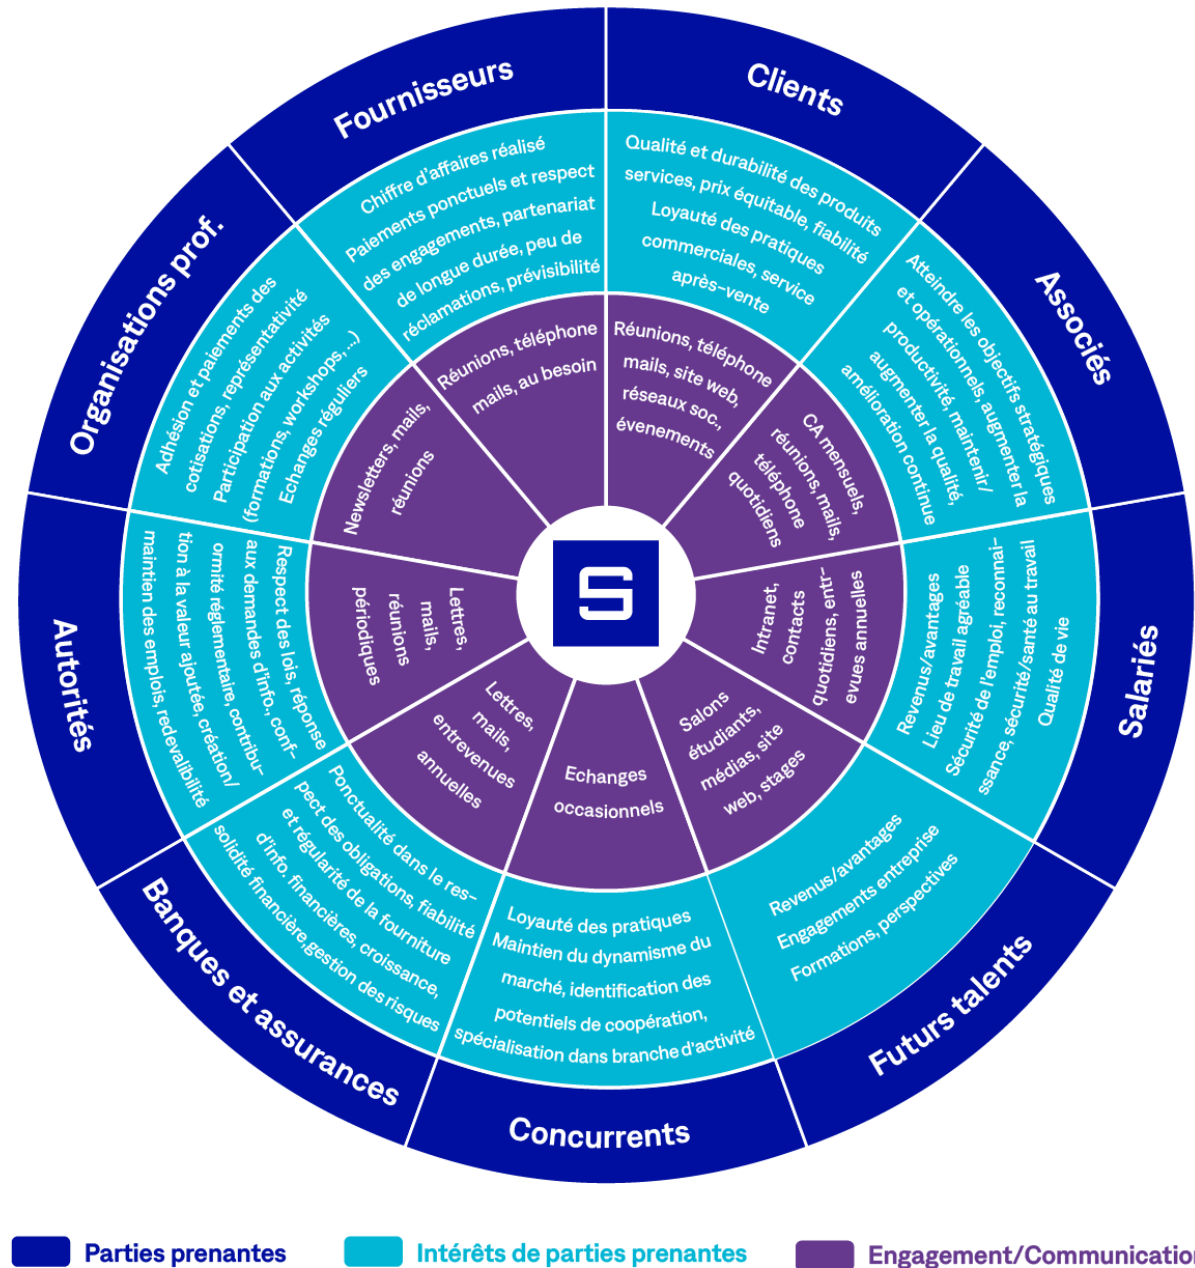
Fournisseurs

Chiffre d'affaires réalisé Paiements ponctuels et respect des engagements, partenariat de longue durée, peu de réclamations, prévisibilité

Réunions, téléphone mails, au besoin

Clients

Qualité et durabilité des produits services, prix équitable, fiabilité Loyauté des pratiques commerciales, service après-vente

Réunions, téléphone mails, site web, réseaux soc., évenements

Associés

Atteindre les objectifs stratégiques et opérationnels, augmenter la productivité, maintenir/ augmenter la qualité, amélioration continue

CA mensuels, réunions, mails, téléphone quotidiens

Salariés

Revenus/avantages Lieu de travail agréable Sécurité de l'emploi, reconnaissance, sécurité/santé au travail Qualité de vie

Intranet, contacts quotidiens, entrevues annuelles

Futurs talents

Revenus/avantages Engagements entreprise Formations, perspectives

Salons étudiants, médias, site web, stages

Concurrents

Loyauté des pratiques Maintien du dynamisme du marché, identification des potentiels de coopération, spécialisation dans branche d'activité

Echanges occasionnels

Banques et assurances

Ponctualité dans le respect des obligations, fiabilité et régularité de la fourniture d'info. financières, croissance, solidité financière,gestion des risques

Lettres, mails, entrevenues annuelles

Autorités

Respect des lois, réponse aux demandes d'info., conformité réglementaire, contribution à la valeur ajoutée, création/ maintien des emplois, redevalibilité

Lettres, mails, réunions périodiques

Organisations prof.

Adhésion et paiements des cotisations, représentativité Participation aux activités (formations, workshops, ...) Echanges réguliers

Newsletters, mails, réunions

Parties prenantes
Intérêts de parties prenantes
Engagement/Communicatio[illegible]